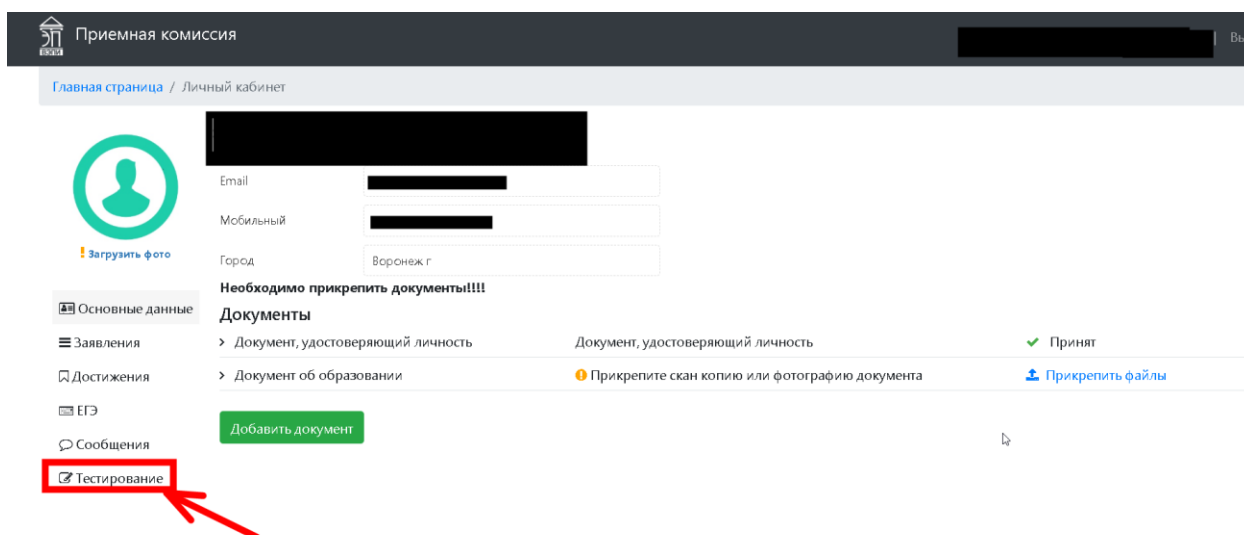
Приемная комиссия

Вы

Главная страница / Личный кабинет

Загрузить фото

Email

Мобильный

Город Воронеж г

Необходимо прикрепить документы!!!!

Основные данные

Заявления

Достижения

ЕГЭ

Сообщения

Тестирование

Документы

| | | |
|---|---|---|
| › Документ, удостоверяющий личность | Документ, удостоверяющий личность | ✔ Принят |
| › Документ об образовании | Прикрепите скан копию или фотографию документа | Прикрепить файлы |

Добавить документ